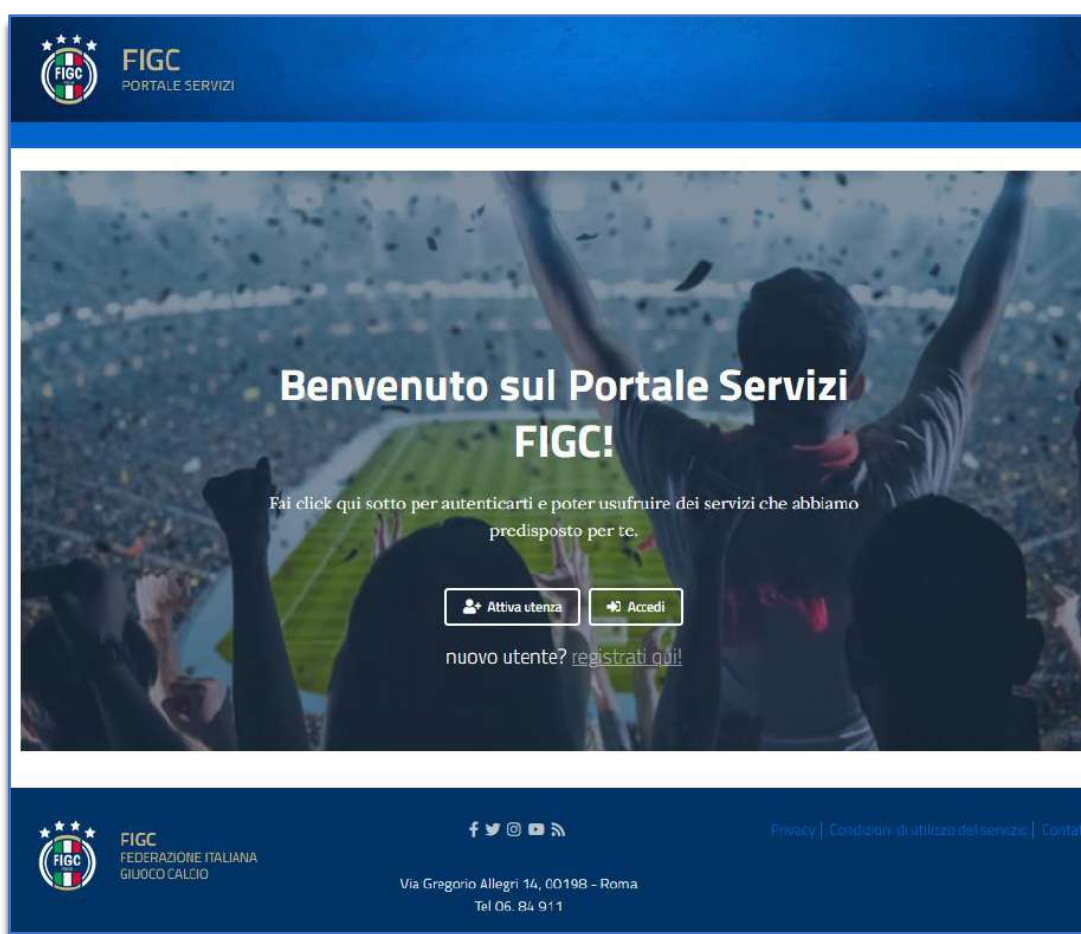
FIGC
FIGC
PORTALE SERVIZI

Benvenuto sul Portale Servizi FIGC!

Fai click qui sotto per autenticarti e poter usufruire dei servizi che abbiamo predisposto per te.

Attiva utenza
Accedi

nuovo utente? registrati qui!

FIGC
FIGC
FEDERAZIONE ITALIANA
GIUOCO CALCIO

Via Gregorio Allegri 14, 00198 - Roma
Tel 06. 84 911

Privacy | Condizioni di utilizzo del servizio | Conta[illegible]